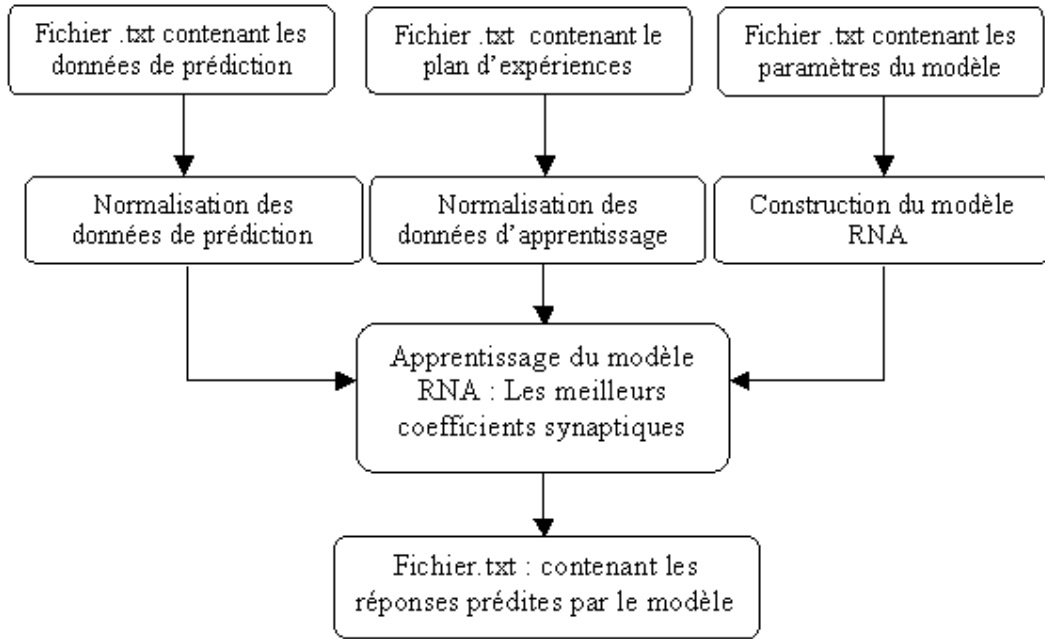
Fichier .txt contenant les données de prédiction

Fichier .txt contenant le plan d'expériences

Fichier .txt contenant les paramètres du modèle

Normalisation des données de prédiction

Normalisation des données d'apprentissage

Construction du modèle RNA

Apprentissage du modèle RNA : Les meilleurs coefficients synaptiques

Fichier.txt : contenant les réponses prédites par le modèle